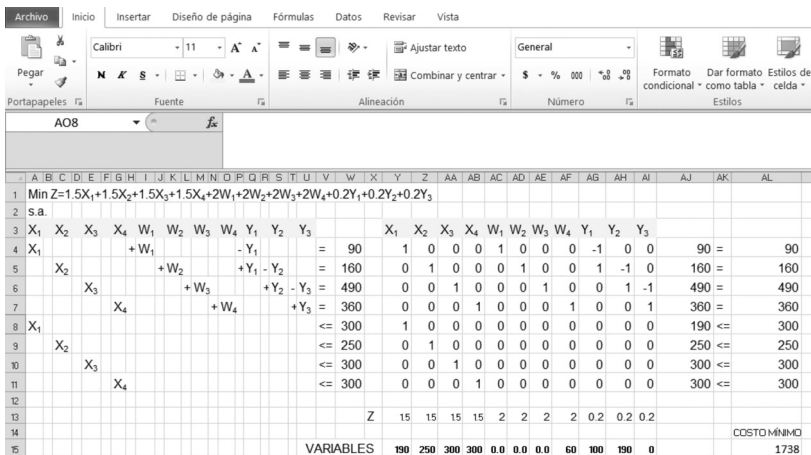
Archivo | Inicio | Insertar | Diseño de página | Fórmulas | Datos | Revisar | Vista

Pegar
Portapapeles
Calibri 11
N K S
Fuente
Ajustar texto
Combinar y centrar
Alineación
General
$ % 000
Número
Formato condicional
Dar formato como tabla
Estilos de celda
Estilos

AO8 $f_x$

| | A | B | C | D | E | F | G | H | I | J | K | L | M | N | O | P | Q | R | S | T | U | V | W | X | Y | Z | AA | AB | AC | AD | AE | AF | AG | AH | AI | AJ | AK | AL |
|---|---|---|---|---|---|---|---|---|---|---|---|---|---|---|---|---|---|---|---|---|---|---|---|---|---|---|---|---|---|---|---|---|---|---|---|---|---|---|
| 1 | Min $Z=1.5X_1+1.5X_2+1.5X_3+1.5X_4+2W_1+2W_2+2W_3+2W_4+0.2Y_1+0.2Y_2+0.2Y_3$ | | | | | | | | | | | | | | | | | | | | | | | | | | | | | | | | | | | | | |
| 2 | s.a. | | | | | | | | | | | | | | | | | | | | | | | | | | | | | | | | | | | | | |
| 3 | $X_1$ | $X_2$ | $X_3$ | $X_4$ | $W_1$ | $W_2$ | $W_3$ | $W_4$ | $Y_1$ | $Y_2$ | $Y_3$ | | | | | | | | | | | | | | $X_1$ | $X_2$ | $X_3$ | $X_4$ | $W_1$ | $W_2$ | $W_3$ | $W_4$ | $Y_1$ | $Y_2$ | $Y_3$ | | | |
| 4 | $X_1$ | | | | $+W_1$ | | | | $-Y_1$ | | | = | 90 | | 1 | 0 | 0 | 0 | 1 | 0 | 0 | 0 | -1 | 0 | 0 | 90 | = | 90 |
| 5 | | $X_2$ | | | | $+W_2$ | | | $+Y_1$ | $-Y_2$ | | = | 160 | | 0 | 1 | 0 | 0 | 0 | 1 | 0 | 0 | 1 | -1 | 0 | 160 | = | 160 |
| 6 | | | $X_3$ | | | | $+W_3$ | | | $+Y_2$ | $-Y_3$ | = | 490 | | 0 | 0 | 1 | 0 | 0 | 0 | 1 | 0 | 0 | 1 | -1 | 490 | = | 490 |
| 7 | | | | $X_4$ | | | | $+W_4$ | | | $+Y_3$ | = | 360 | | 0 | 0 | 0 | 1 | 0 | 0 | 0 | 1 | 0 | 0 | 1 | 360 | = | 360 |
| 8 | $X_1$ | | | | | | | | | | | <= | 300 | | 1 | 0 | 0 | 0 | 0 | 0 | 0 | 0 | 0 | 0 | 0 | 190 | <= | 300 |
| 9 | | $X_2$ | | | | | | | | | | <= | 250 | | 0 | 1 | 0 | 0 | 0 | 0 | 0 | 0 | 0 | 0 | 0 | 250 | <= | 250 |
| 10 | | | $X_3$ | | | | | | | | | <= | 300 | | 0 | 0 | 1 | 0 | 0 | 0 | 0 | 0 | 0 | 0 | 0 | 300 | <= | 300 |
| 11 | | | | $X_4$ | | | | | | | | <= | 300 | | 0 | 0 | 0 | 1 | 0 | 0 | 0 | 0 | 0 | 0 | 0 | 300 | <= | 300 |
| 12 | | | | | | | | | | | | | | | | | | | | | | | | | | | | |
| 13 | | | | | | | | | | | | | | Z | 1.5 | 1.5 | 1.5 | 1.5 | 2 | 2 | 2 | 2 | 0.2 | 0.2 | 0.2 | | | |
| 14 | | | | | | | | | | | | | | | | | | | | | | | | | | | | COSTO MÍNIMO |
| 15 | | | | | | | | | | | | | VARIABLES | | 190 | 250 | 300 | 300 | 0.0 | 0.0 | 0.0 | 60 | 100 | 190 | 0 | | | 1738 |